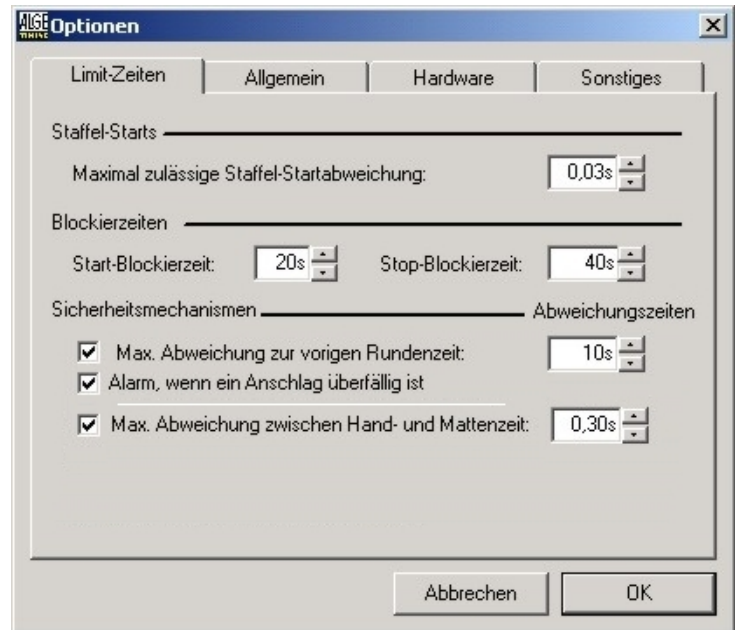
ALGE TIMING Optionen

×

Limit-Zeiten | Allgemein | Hardware | Sonstiges

Staffel-Starts

Maximal zulässige Staffel-Startabweichung: 0,03s

Blockierzeiten

Start-Blockierzeit: 20s Stop-Blockierzeit: 40s

Sicherheitsmechanismen Abweichungszeiten

☑ Max. Abweichung zur vorigen Rundenzeit: 10s

☑ Alarm, wenn ein Anschlag überfällig ist

☑ Max. Abweichung zwischen Hand- und Mattenzeit: 0,30s

Abbrechen OK